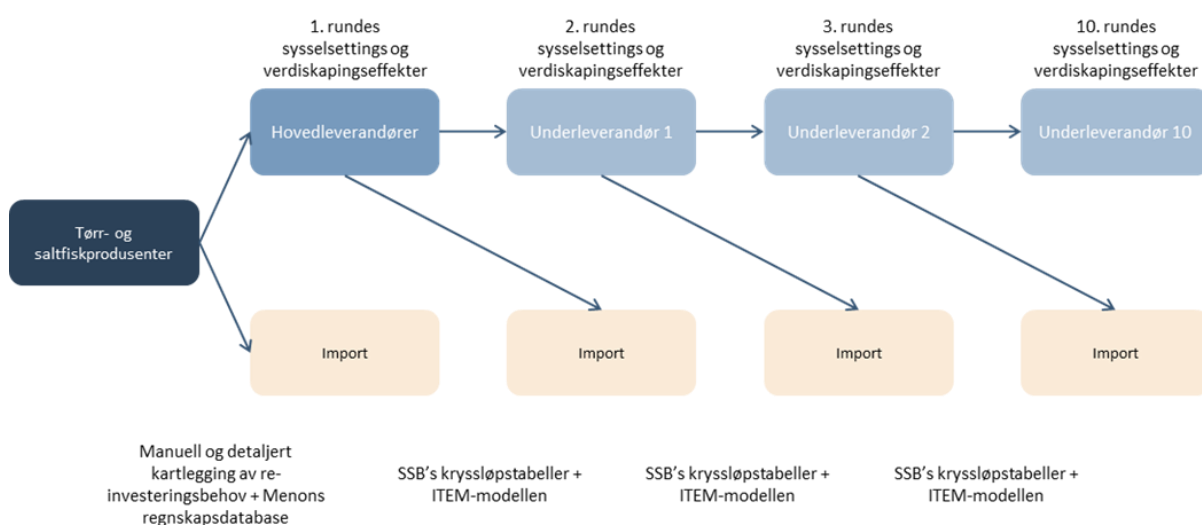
1. rundes sysselsettings og verdiskapingseffekter

2. rundes sysselsettings og verdiskapingseffekter

3. rundes sysselsettings og verdiskapingseffekter

10. rundes sysselsettings og verdiskapingseffekter

Tørr- og saltfiskprodusenter

Hovedleverandører

Underleverandør 1

Underleverandør 2

Underleverandør 10

Import

Import

Import

Import

Manuell og detaljert kartlegging av re-investeringsbehov + Menons regnskapsdatabase

SSB's kryssløpstabeller + ITEM-modellen

SSB's kryssløpstabeller + ITEM-modellen

SSB's kryssløpstabeller + ITEM-modellen